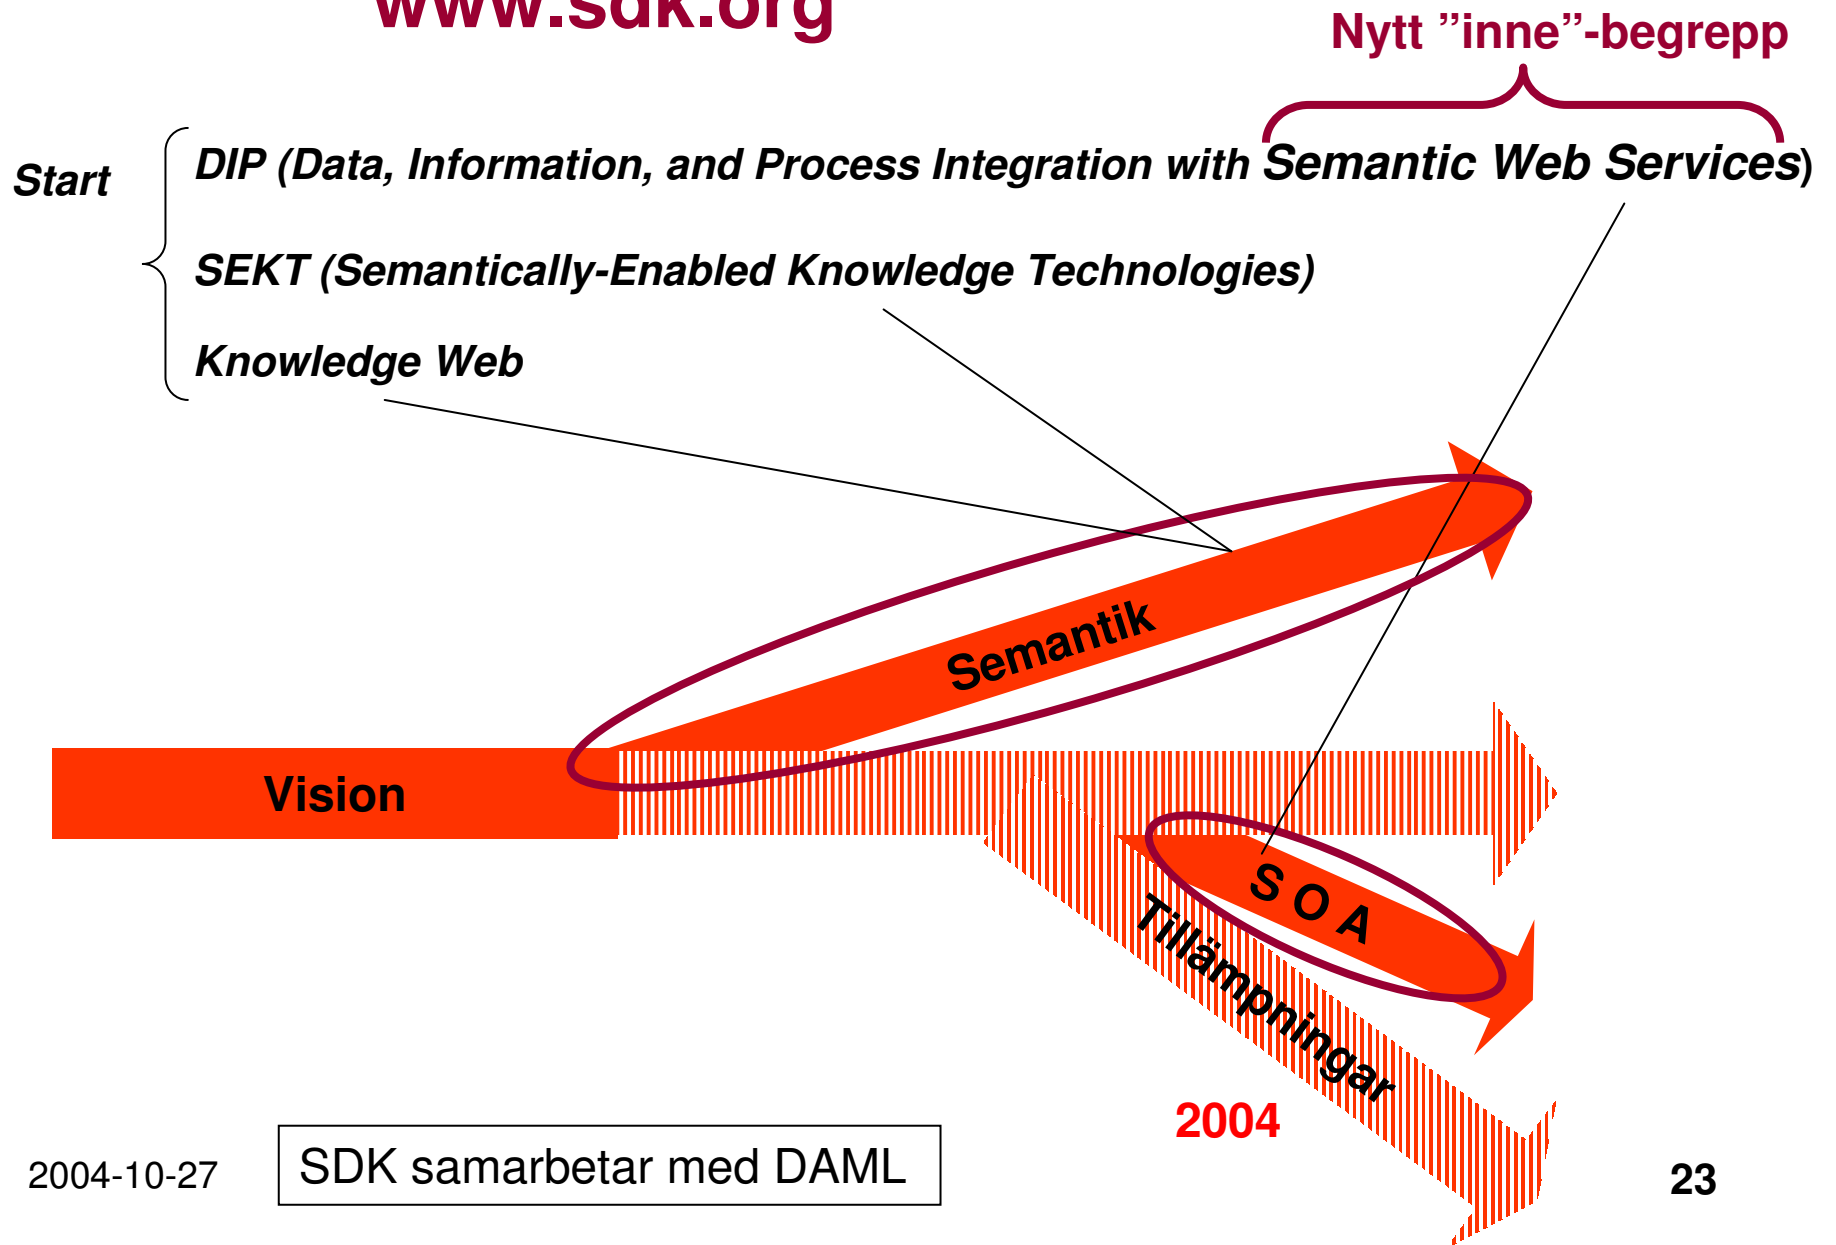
www.sdk.org

Nytt ”inne”-begrepp

Start

DIP (Data, Information, and Process Integration with Semantic Web Services)

SEKT (Semantically-Enabled Knowledge Technologies)

Knowledge Web

Semantik

Vision

S O A

Tillämpningar

2004

2004-10-27

SDK samarbetar med DAML

23